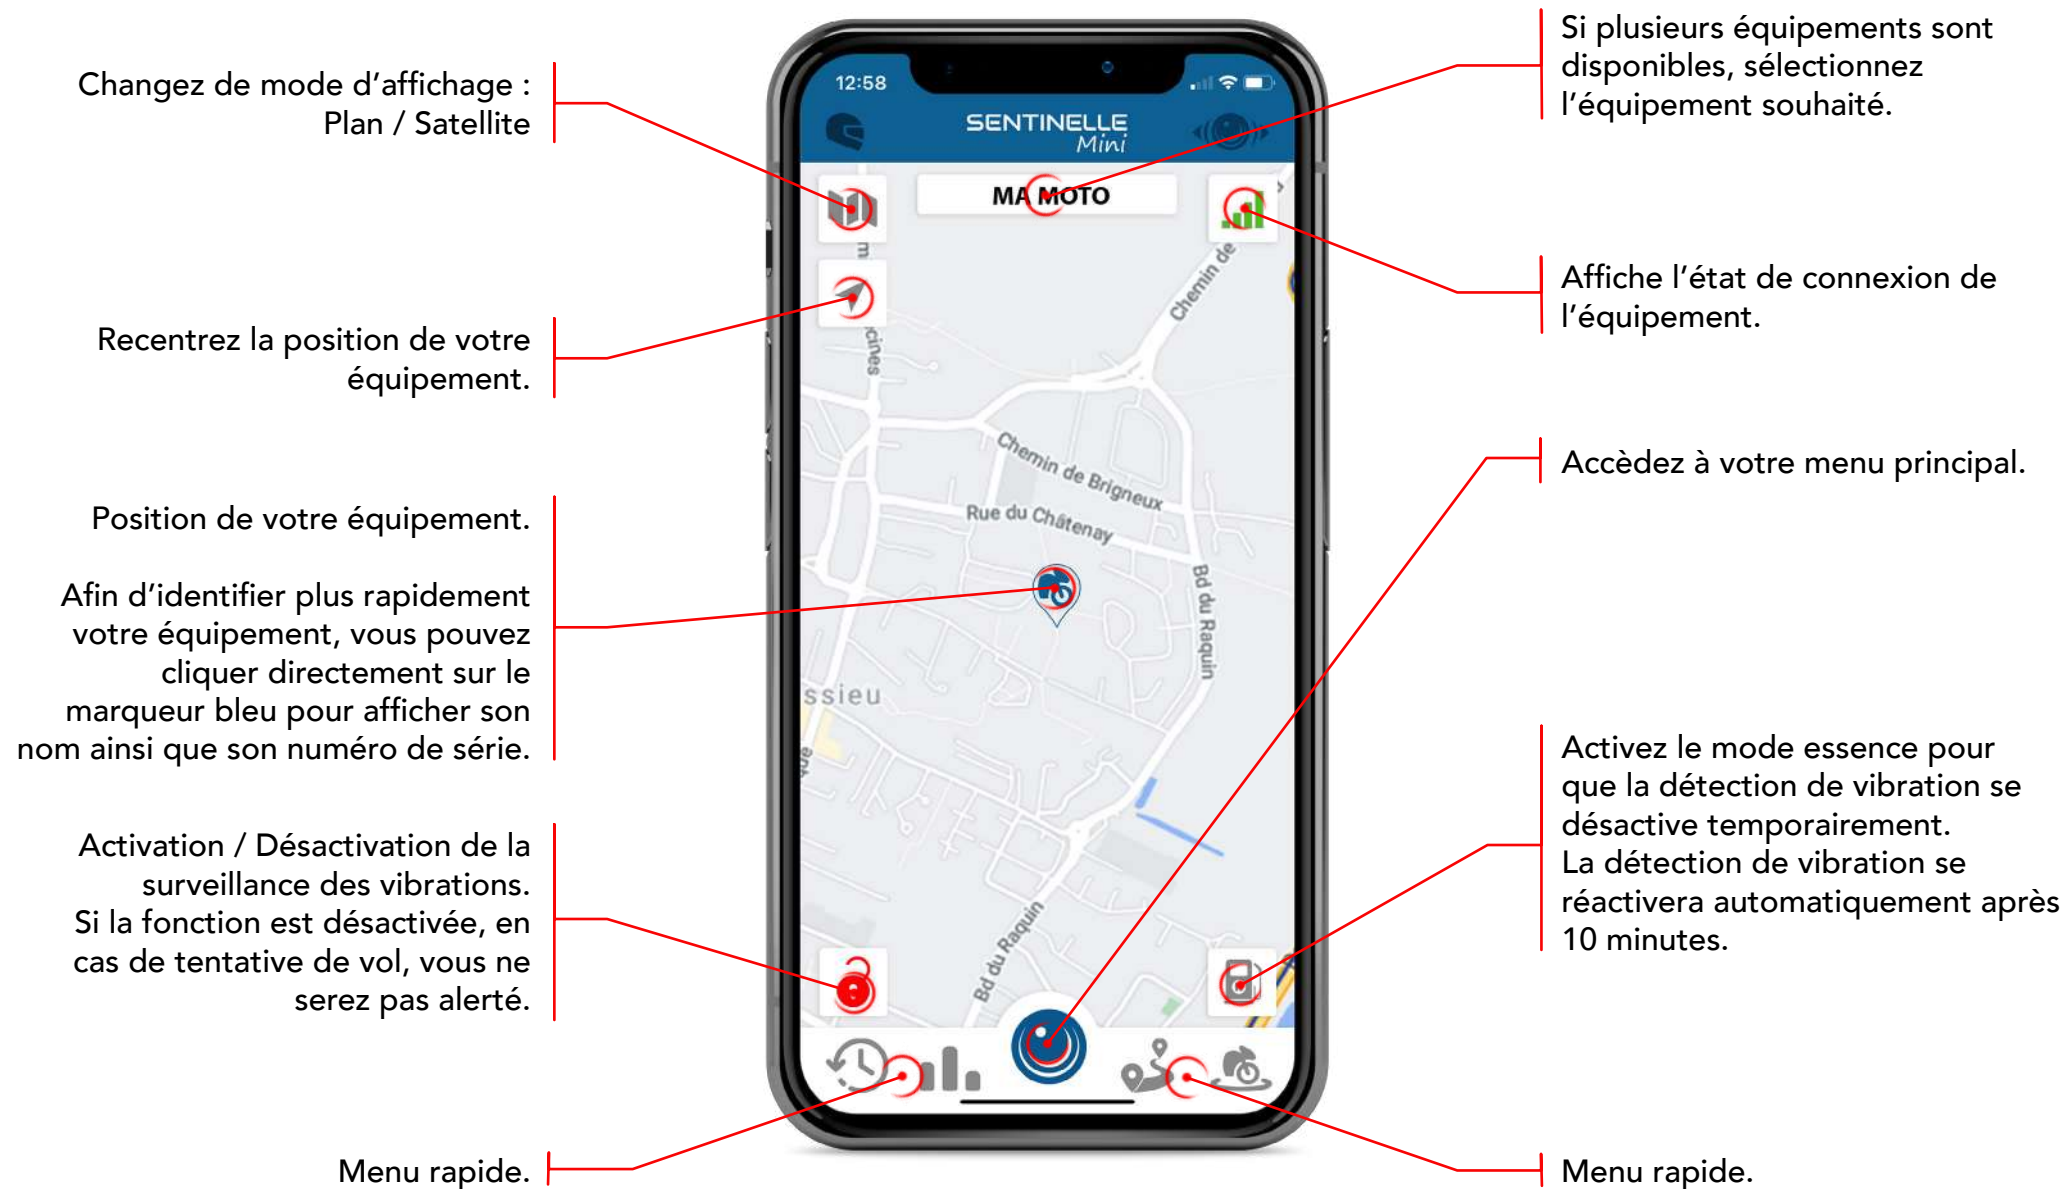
Changez de mode d'affichage : Plan / Satellite

Recentrez la position de votre équipement.

Position de votre équipement.

Afin d'identifier plus rapidement votre équipement, vous pouvez cliquer directement sur le marqueur bleu pour afficher son nom ainsi que son numéro de série.

Activation / Désactivation de la surveillance des vibrations. Si la fonction est désactivée, en cas de tentative de vol, vous ne serez pas alerté.

Menu rapide.

12:58

SENTINELLE Mini

MA MOTO

Chemin de

Chemin de Brigneux

Rue du Châtenay

Bd du Raquin

ssieu

Bd du Raquin

Si plusieurs équipements sont disponibles, sélectionnez l'équipement souhaité.

Affiche l'état de connexion de l'équipement.

Accèdez à votre menu principal.

Activez le mode essence pour que la détection de vibration se désactive temporairement. La détection de vibration se réactivera automatiquement après 10 minutes.

Menu rapide.